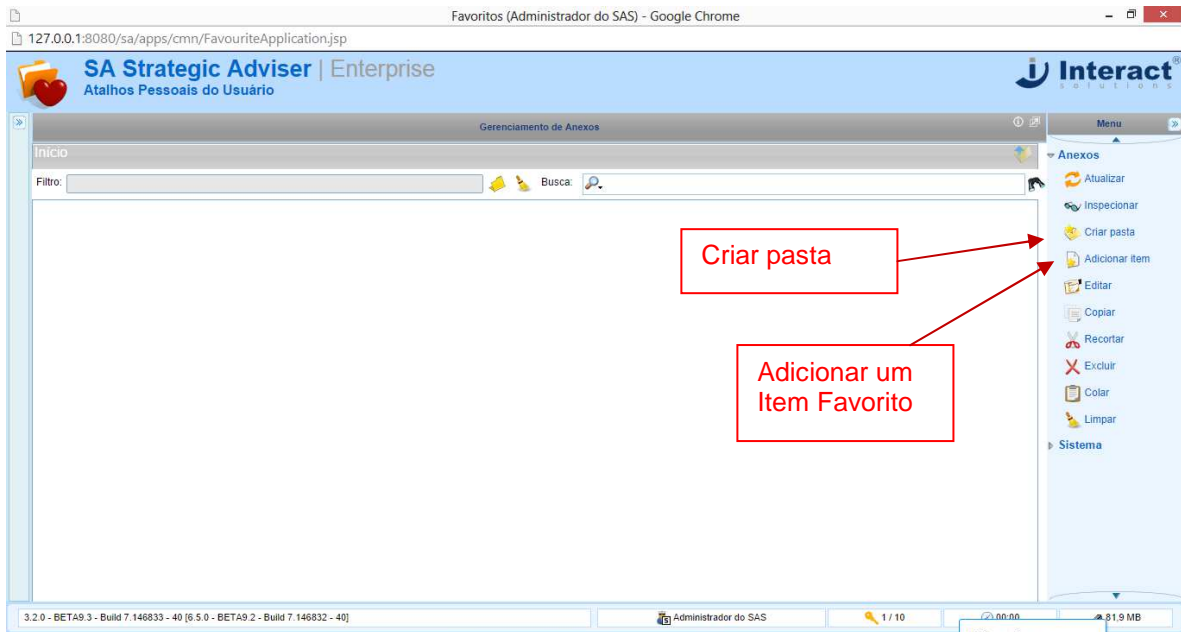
Favoritos (Administrador do SAS) - Google Chrome

127.0.0.1:8080/sa/apps/cmn/FavouriteApplication.jsp

SA Strategic Adviser | Enterprise
Atalhos Pessoais do Usuário

Interact®
solutions

Gerenciamento de Anexos

Início

Filtro:

Busca:

Menu

Anexos
Atualizar
Inspecionar
Criar pasta
Adicionar item
Editar
Copiar
Recortar
Excluir
Colar
Limpar
Sistema

Criar pasta

Adicionar um Item Favorito

3.2.0 - BETA9.3 - Build 7.146833 - 40 [6.5.0 - BETA9.2 - Build 7.146832 - 40]

Administrador do SAS

1 / 10

00:00

81,9 MB